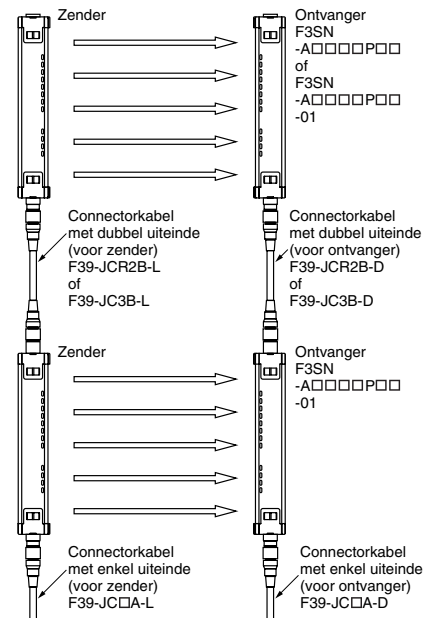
Zender

Ontvanger
F3SN
-A□□□□P□□
of
F3SN
-A□□□□P□□
-01

Connectorkabel met dubbel uiteinde (voor zender)
F39-JCR2B-L
of
F39-JC3B-L

Connectorkabel met dubbel uiteinde (voor ontvanger)
F39-JCR2B-D
of
F39-JC3B-D

Zender

Ontvanger
F3SN
-A□□□□P□□
-01

Connectorkabel met enkel uiteinde (voor zender)
F39-JC□A-L

Connectorkabel met enkel uiteinde (voor ontvanger)
F39-JC□A-D